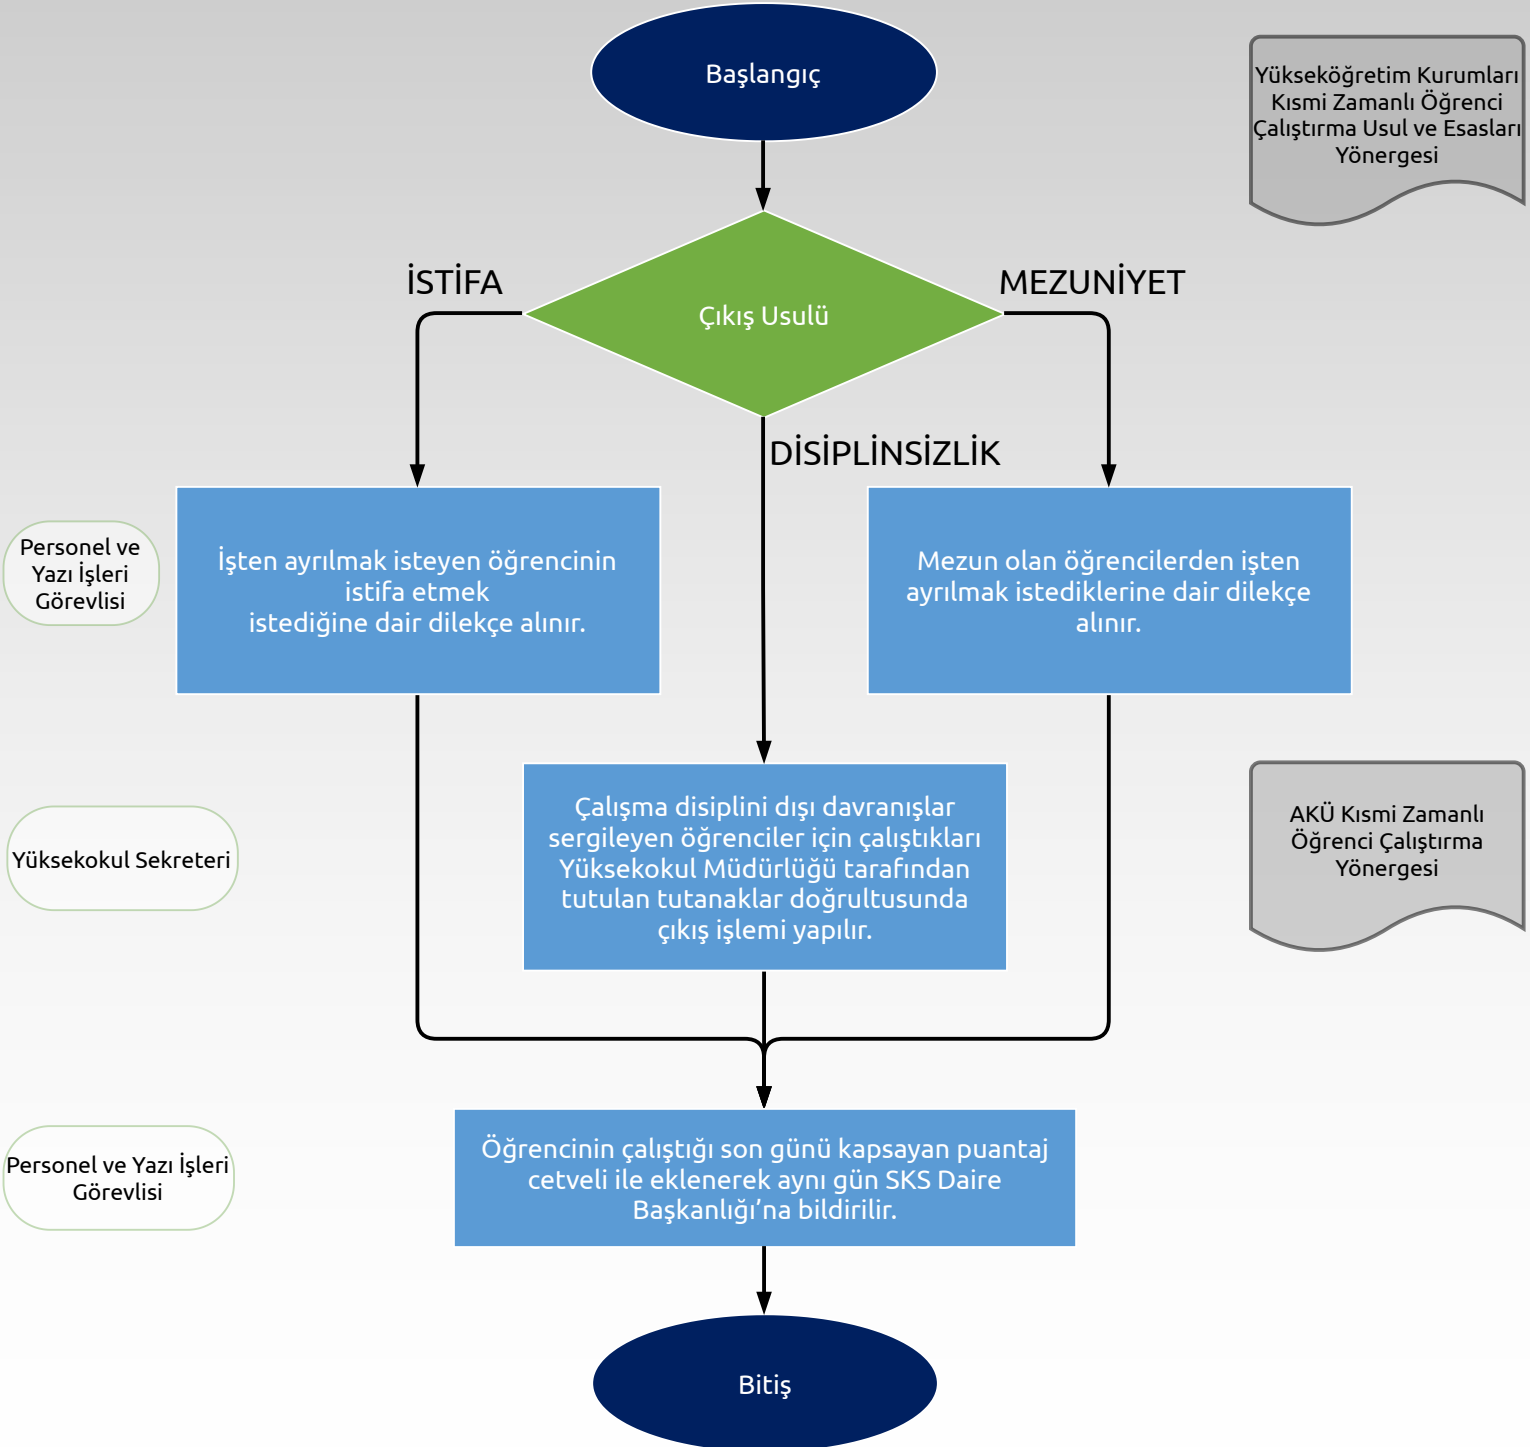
Başlangıç

Yükseköğretim Kurumları Kısmi Zamanlı Öğrenci Çalıştırma Usul ve Esasları Yönergesi

İSTİFA

Çıkış Usulü

MEZUNİYET

DİSİPLİNSİZLİK

Personel ve Yazı İşleri Görevlisi

İşten ayrılmak isteyen öğrencinin istifa etmek istediğine dair dilekçe alınır.

Mezun olan öğrencilerden işten ayrılmak istediklerine dair dilekçe alınır.

Yüksekokul Sekreteri

Çalışma disiplini dışı davranışlar sergileyen öğrenciler için çalıştıkları Yüksekokul Müdürlüğü tarafından tutulan tutanaklar doğrultusunda çıkış işlemi yapılır.

AKÜ Kısmi Zamanlı Öğrenci Çalıştırma Yönergesi

Personel ve Yazı İşleri Görevlisi

Öğrencinin çalıştığı son günü kapsayan puantaj cetveli ile eklenerek aynı gün SKS Daire Başkanlığı'na bildirilir.

Bitiş